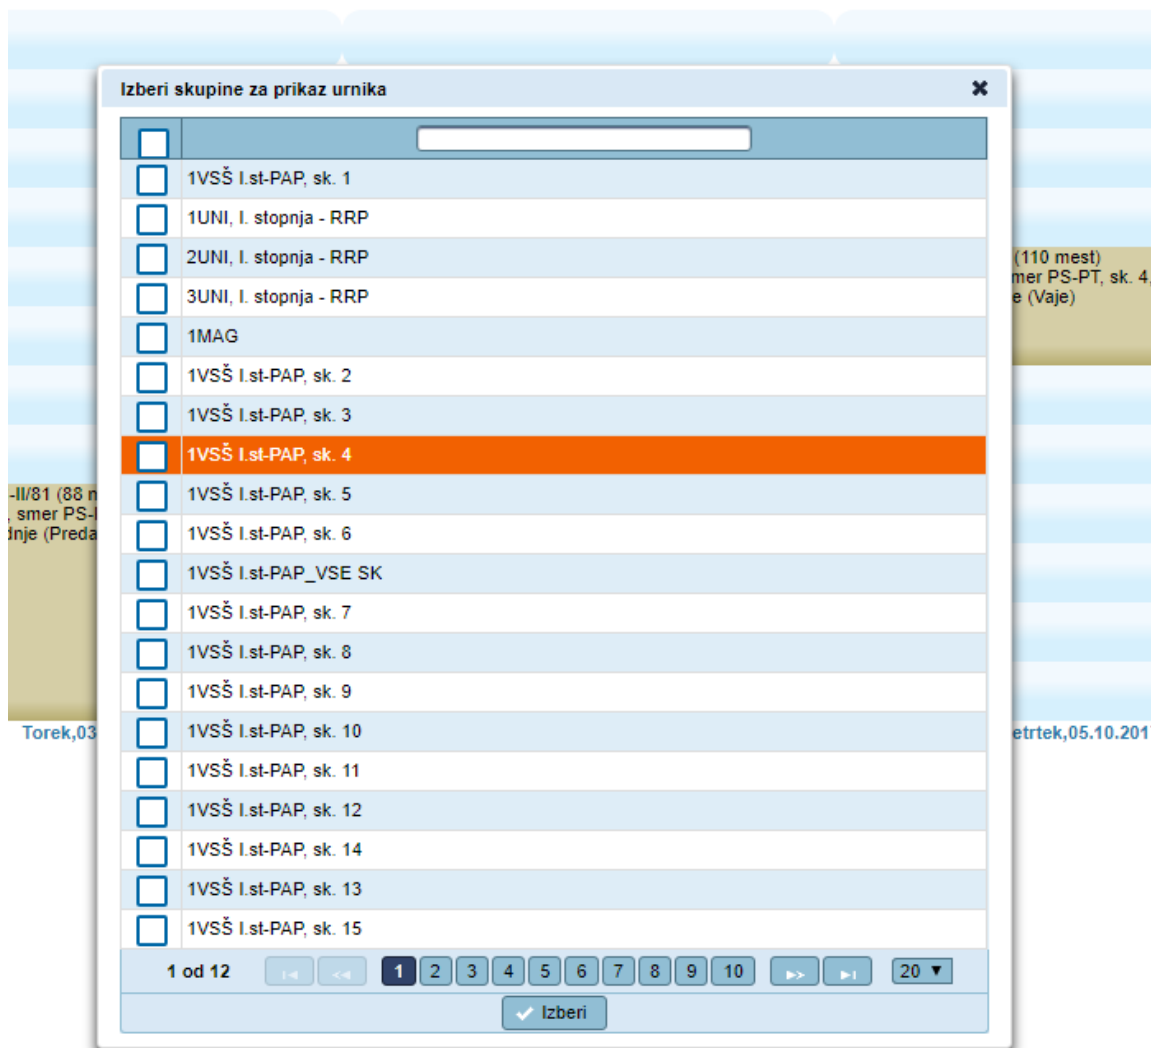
-II/81 (88 n
, smer PS-
dnje (Preda

Torek,03

(110 mest)
mer PS-PT, sk. 4,
e (Vaje)

etrtek,05.10.201

Izberi skupine za prikaz urnika ✖

1VSŠ I.st-PAP, sk. 1
1UNI, I. stopnja - RRP
2UNI, I. stopnja - RRP
3UNI, I. stopnja - RRP
1MAG
1VSŠ I.st-PAP, sk. 2
1VSŠ I.st-PAP, sk. 3
1VSŠ I.st-PAP, sk. 4
1VSŠ I.st-PAP, sk. 5
1VSŠ I.st-PAP, sk. 6
1VSŠ I.st-PAP_VSE SK
1VSŠ I.st-PAP, sk. 7
1VSŠ I.st-PAP, sk. 8
1VSŠ I.st-PAP, sk. 9
1VSŠ I.st-PAP, sk. 10
1VSŠ I.st-PAP, sk. 11
1VSŠ I.st-PAP, sk. 12
1VSŠ I.st-PAP, sk. 14
1VSŠ I.st-PAP, sk. 13
1VSŠ I.st-PAP, sk. 15

1 od 12 1 2 3 4 5 6 7 8 9 10 20 ▼

Izberi